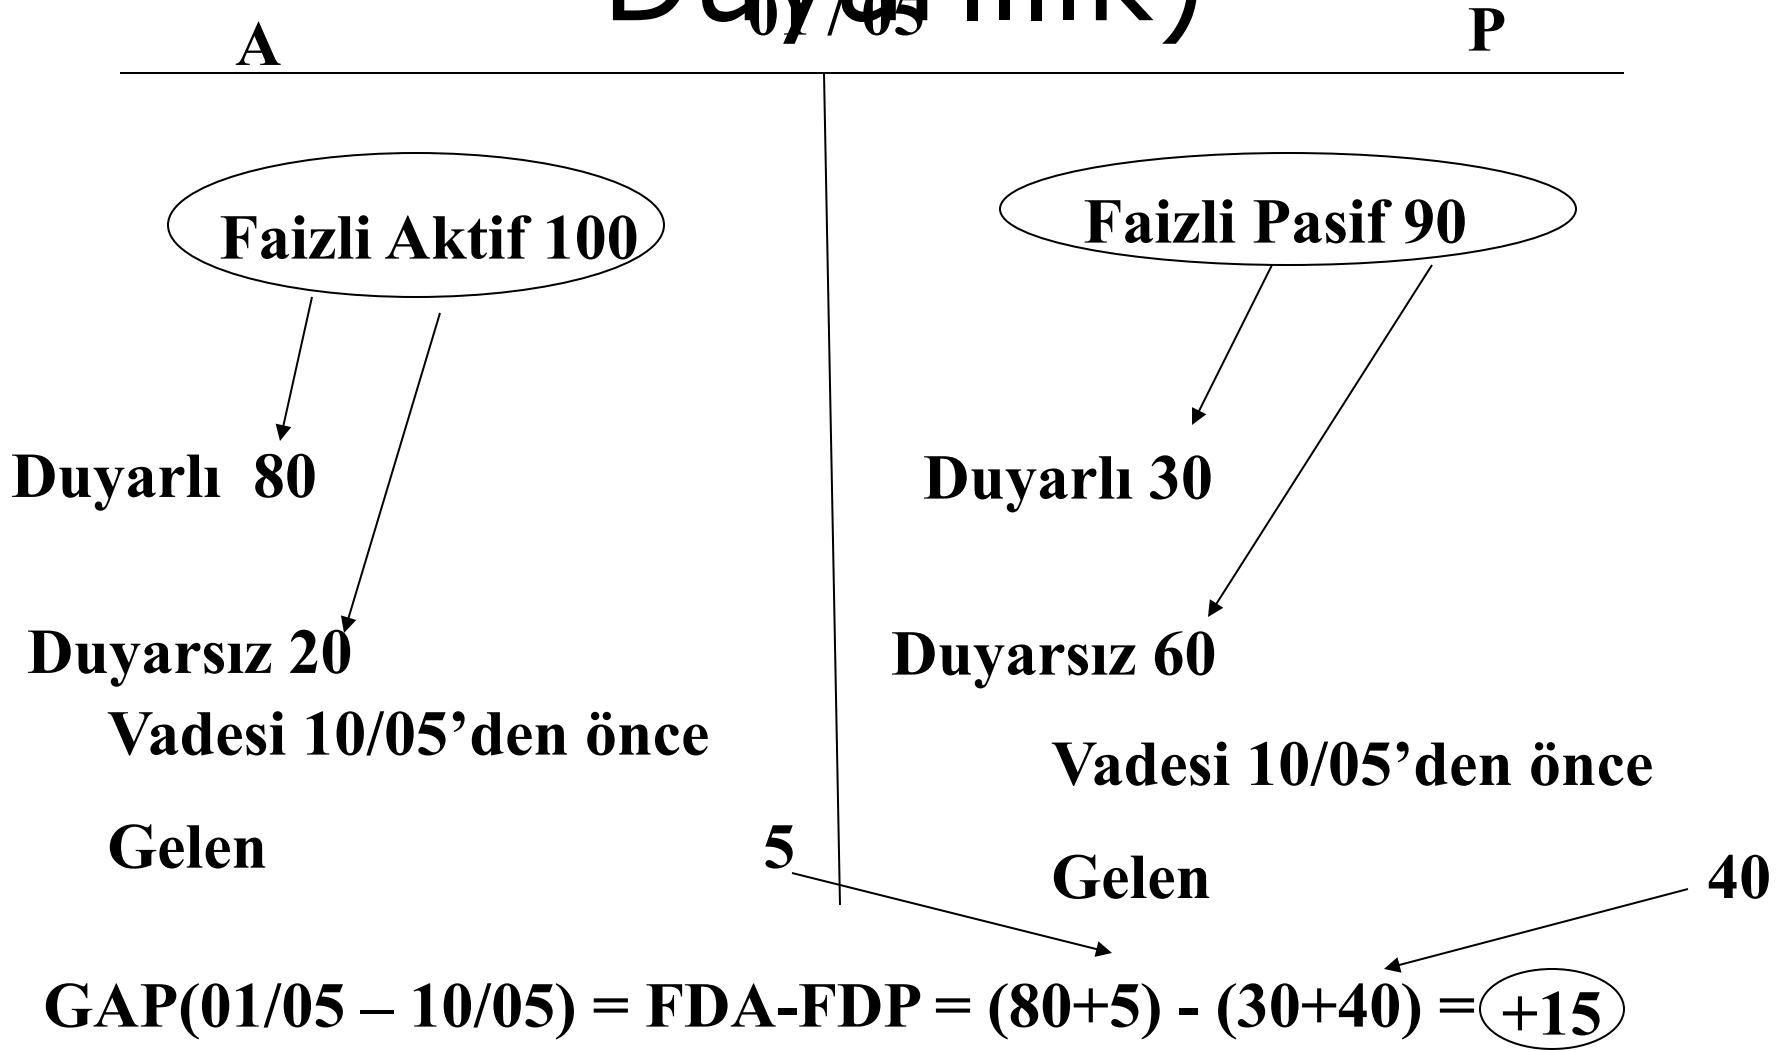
Duy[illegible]lık)

A 01/05 P

Faizli Aktif 100

Faizli Pasif 90

Duyarlı 80

Duyarlı 30

Duyarsız 20

Vadesi 10/05'den önce

Gelen 5

Duyarsız 60

Vadesi 10/05'den önce

Gelen 40

GAP(01/05 – 10/05) = FDA-FDP = (80+5) - (30+40) = +15